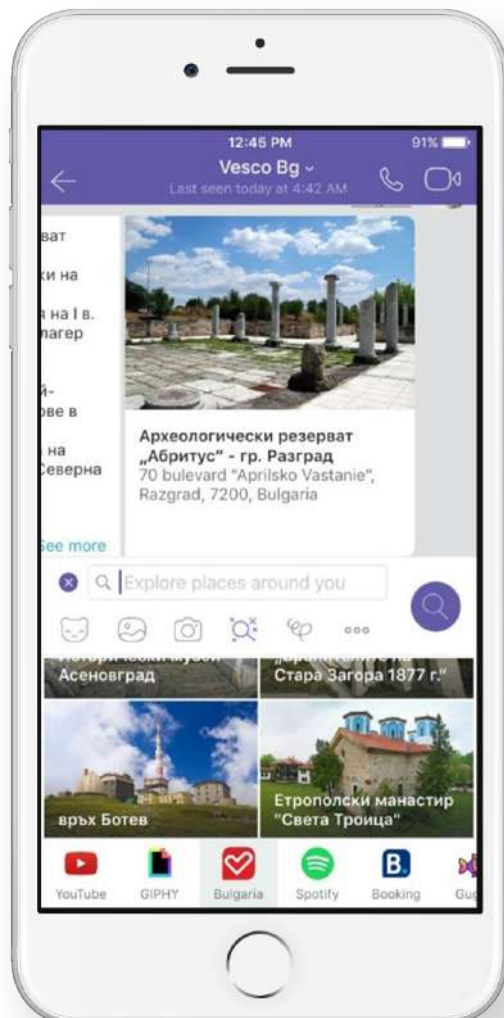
12:45 PM

91%

Vesco Bg

Last seen today at 4:42 AM

риват

ки на

я на I в. лагер

й- ове в

на Северна

See more

Археологически резерват „Абритус" - гр. Разград

70 bulevard "Aprilsko Vastanie", Razgrad, 7200, Bulgaria

Explore places around you

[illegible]

Асеновград

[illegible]

Стара Загора 1877 г."

връх Ботев

Етрополски манастир "Света Троица"

YouTube

GIPHY

Bulgaria

Spotify

Booking

Gu